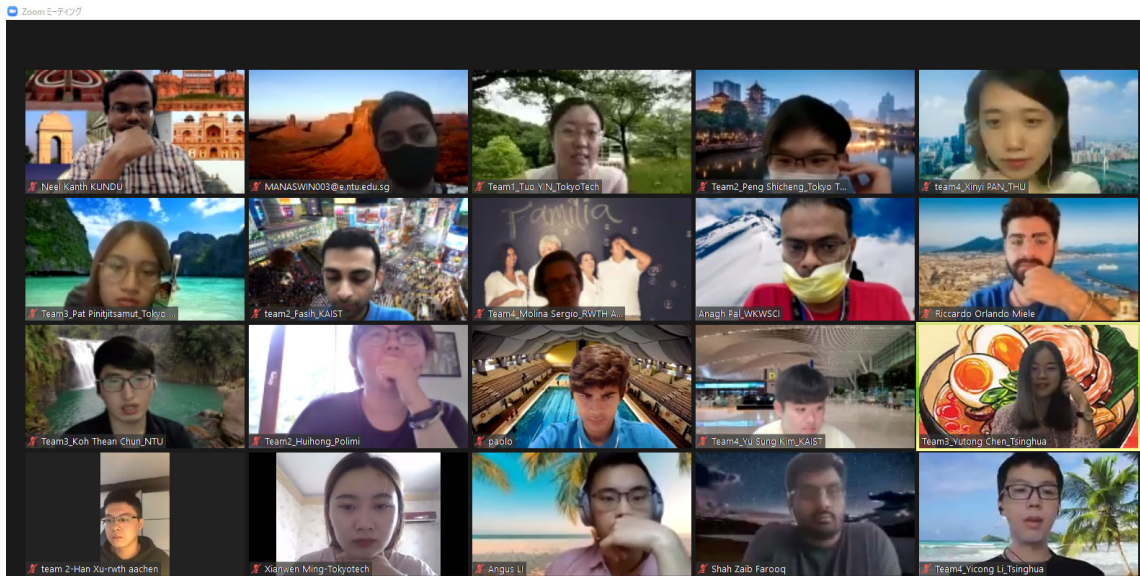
Zoom ミーティング

Neel Kanth KUNDU
MANASWIN003@e.ntu.edu.sg
Team1_Tuo YIN_TokyoTech
Team2_Peng Shicheng_Tokyo T...
team4_Xinyi PAN_THU

Familia

Team3_Pat Pinitjitsamut_Tokyo...
team2_Fasih_KAIST
Team4_Molina Sergio_RWTH A...
Anagh Pal_WKWSCI
Riccardo Orlando Miele

Team3_Koh Thean Chun_NTU
Team2_Huihong_Polimi
paolo
Team4_Yu Sung Kim_KAIST
Team3_Yutong Chen_Tsinghua

team 2-Han Xu-rwth aachen
Xianwen Ming-Tokyotech
Angus LI
Shah Zaib Farooq
Team4_Yicong Li_Tsinghua